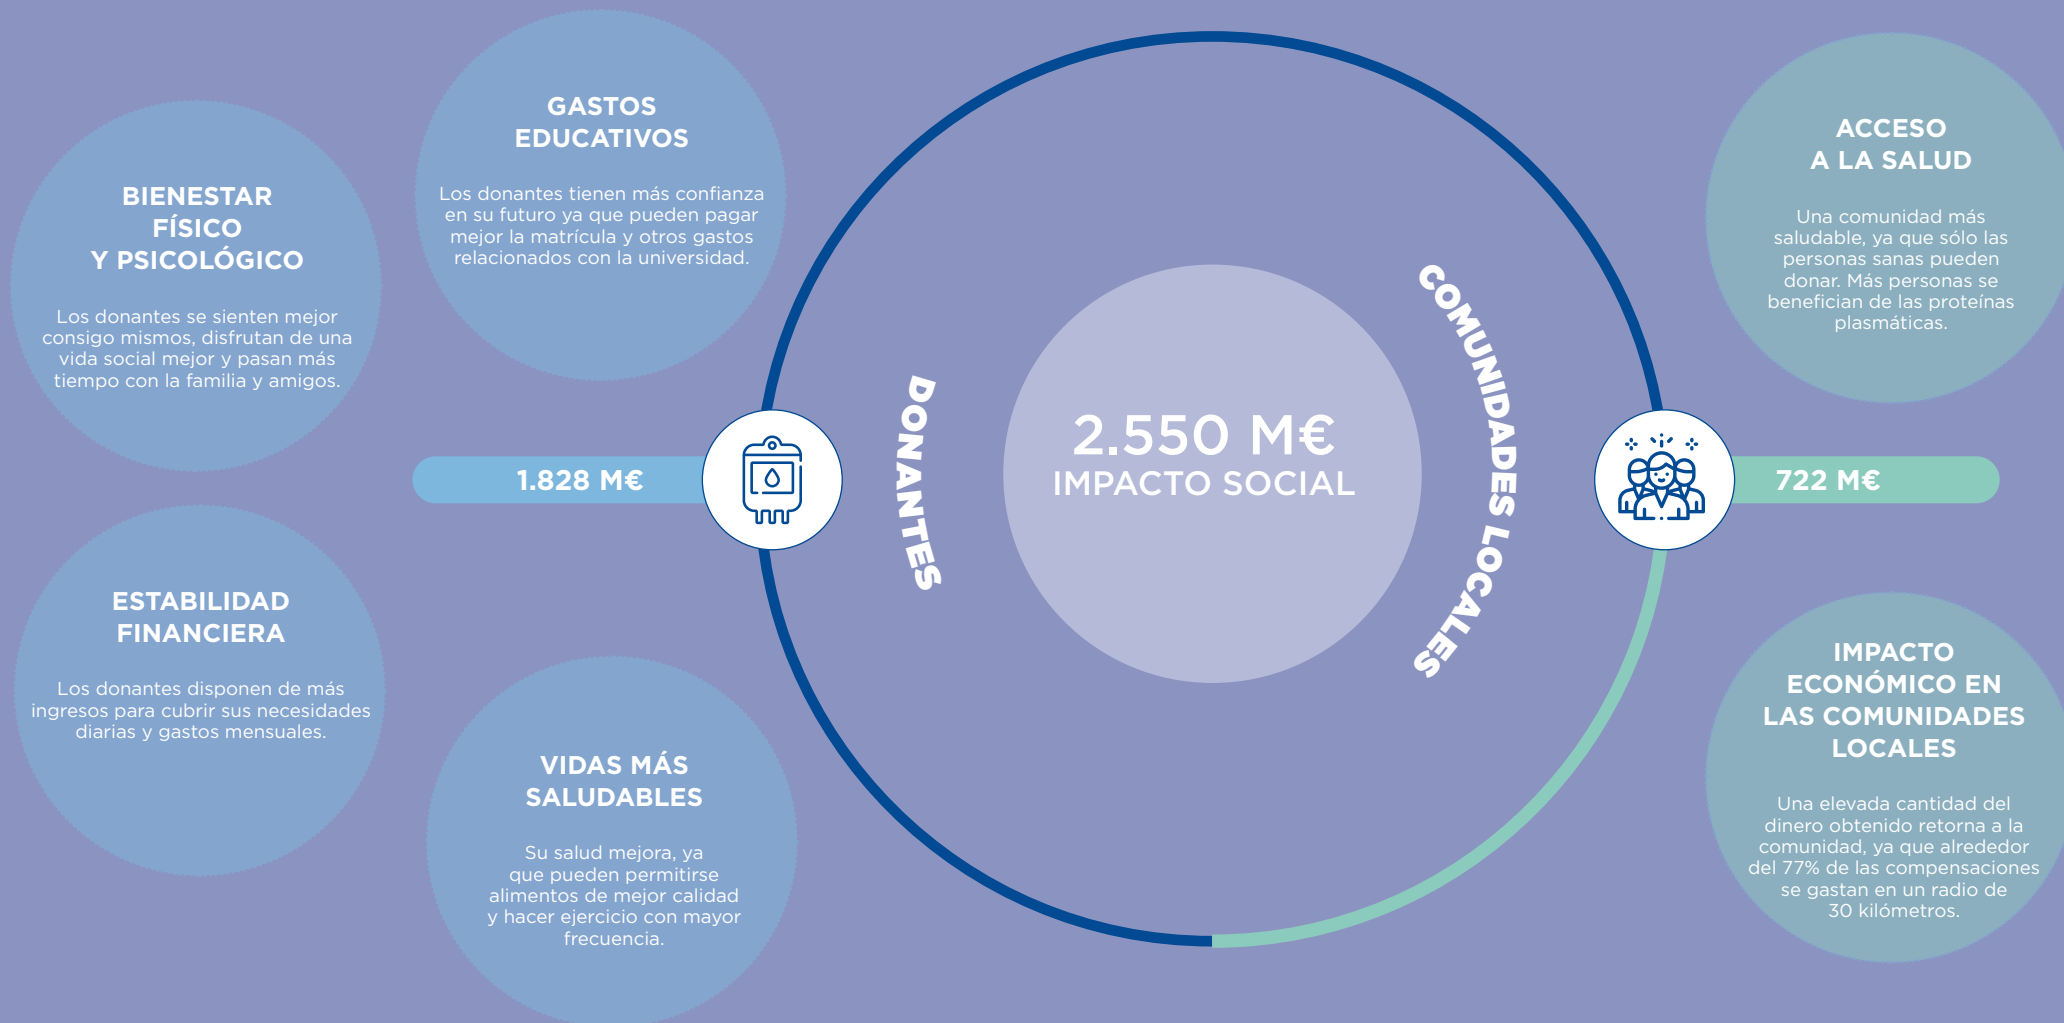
BIENESTAR FÍSICO Y PSICOLÓGICO

Los donantes se sienten mejor consigo mismos, disfrutan de una vida social mejor y pasan más tiempo con la familia y amigos.

GASTOS EDUCATIVOS

Los donantes tienen más confianza en su futuro ya que pueden pagar mejor la matrícula y otros gastos relacionados con la universidad.

ESTABILIDAD FINANCIERA

Los donantes disponen de más ingresos para cubrir sus necesidades diarias y gastos mensuales.

VIDAS MÁS SALUDABLES

Su salud mejora, ya que pueden permitirse alimentos de mejor calidad y hacer ejercicio con mayor frecuencia.

1.828 M€

DONANTES

2.550 M€
IMPACTO SOCIAL

COMUNIDADES LOCALES

722 M€

ACCESO A LA SALUD

Una comunidad más saludable, ya que sólo las personas sanas pueden donar. Más personas se benefician de las proteínas plasmáticas.

IMPACTO ECONÓMICO EN LAS COMUNIDADES LOCALES

Una elevada cantidad del dinero obtenido retorna a la comunidad, ya que alrededor del 77% de las compensaciones se gastan en un radio de 30 kilómetros.